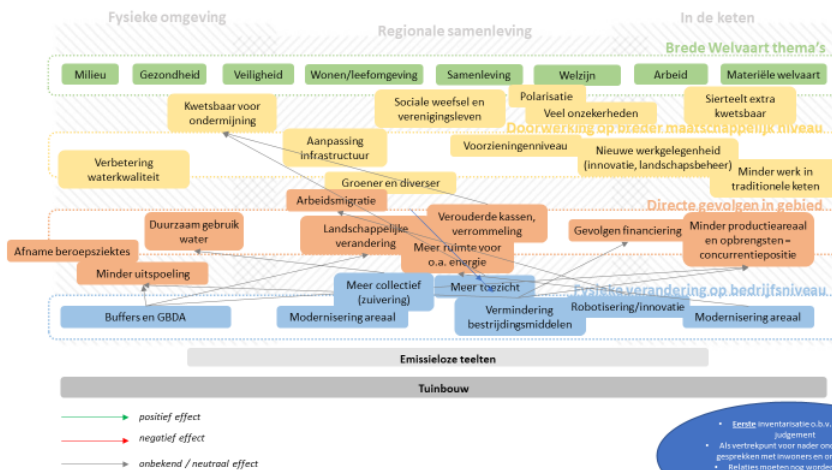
Fysieke omgeving

Regionale samenleving

In de keten

Brede Welvaart thema's

Milieu

Gezondheid

Veiligheid

Wonen/leefomgeving

Samenleving

Welzijn

Arbeid

Materiële welvaart

Kwetsbaar voor ondermijning

Sociale weefsel en verenigingsleven

Polarisatie

Veel onzekerheden

Sierteelt extra kwetsbaar

Doorwerking op breder maatschappelijk niveau

Aanpassing infrastructuur

Voorzieningenniveau

Nieuwe werkgelegenheid (innovatie, landschapsbeheer)

Verbetering waterkwaliteit

Minder werk in traditionele keten

Groener en diverser

Arbeidsmigratie

Directe gevolgen in gebied

Duurzaam gebruik water

Landschappelijke verandering

Verouderde kassen, verrommeling

Gevolgen financiering

Minder productieareaal en opbrengsten = concurrentiepositie

Afname beroepsziektes

Meer ruimte voor o.a. energie

Minder uitspoeling

Meer collectief (zuivering)

Meer toezicht

Fysieke verandering op bedrijfsniveau

Buffers en GBDA

Modernisering areaal

Vermindering bestrijdingsmiddelen

Robotisering/innovatie

Modernisering areaal

Emissieloze teelten

Tuinbouw

positief effect

negatief effect

onbekend / neutraal effect

• Eerste inventarisatie o.b.v. judgement

• Als vertrekpunt voor nader ond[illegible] gesprekken met inwoners en o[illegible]

• Relaties moeten nog worde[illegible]